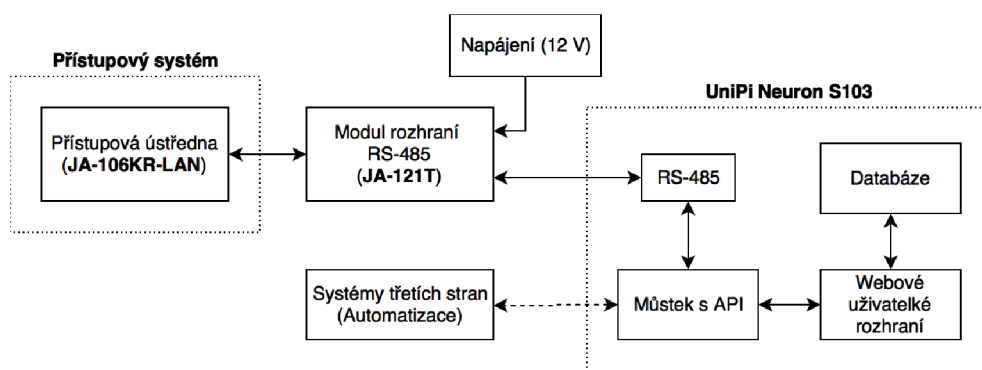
Přístupový systém

Přístupová ústředna
(JA-106KR-LAN)

Napájení (12 V)

Modul rozhraní
RS-485
(JA-121T)

UniPi Neuron S103

RS-485

Databáze

Systémy třetích stran
(Automatizace)

Můstek s API

Webové
uživatelké
rozhraní